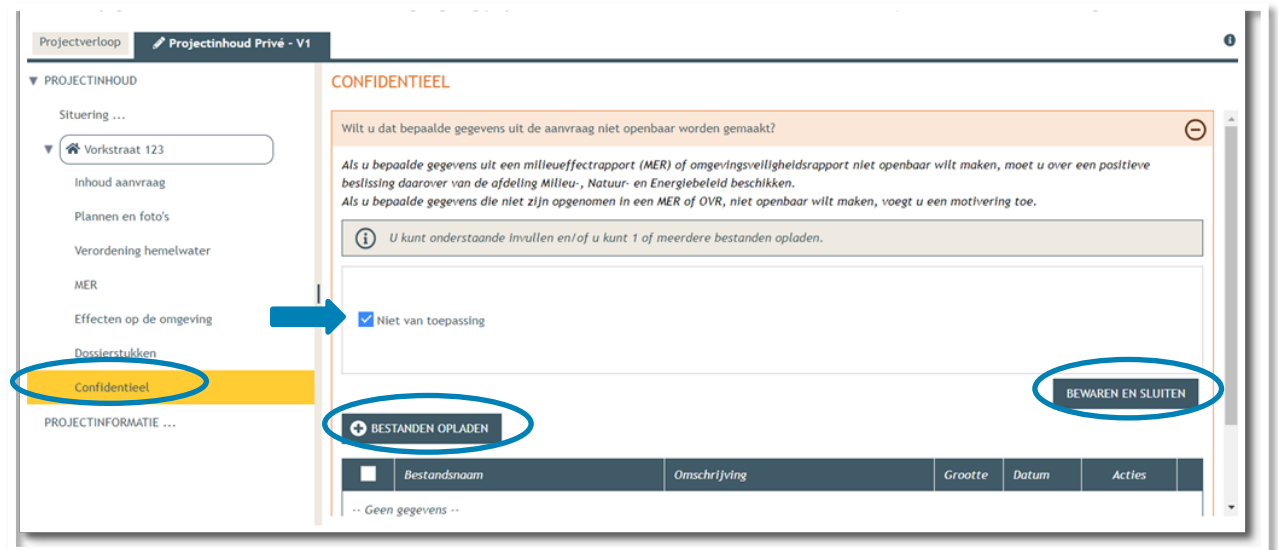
Projectverloop
Projectinhoud Privé - V1

PROJECTINHOUD
Situering ...
Vorkstraat 123
Inhoud aanvraag
Plannen en foto's
Verordening hemelwater
MER
Effecten op de omgeving
Dossierstukken
Confidentieel
PROJECTINFORMATIE ...

CONFIDENTIEEL

Wilt u dat bepaalde gegevens uit de aanvraag niet openbaar worden gemaakt?

Als u bepaalde gegevens uit een milieueffectrapport (MER) of omgevingsveiligheidsrapport niet openbaar wilt maken, moet u over een positieve beslissing daarover van de afdeling Milieu-, Natuur- en Energiebeleid beschikken.
Als u bepaalde gegevens die niet zijn opgenomen in een MER of OVR, niet openbaar wilt maken, voegt u een motivering toe.

U kunt onderstaande invullen en/of u kunt 1 of meerdere bestanden opladen.

Niet van toepassing

BEWAREN EN SLUITEN

BESTANDEN OPLADEN

| | Bestandsnaam | Omschrijving | Grootte | Datum | Acties |
|---|---|---|---|---|---|
| -- Geen gegevens -- | | | | | |